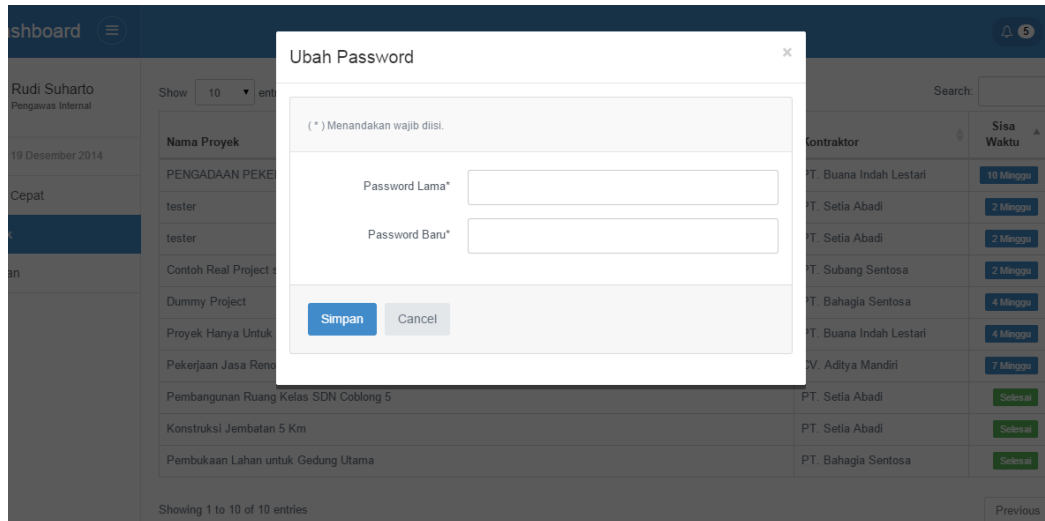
shboard

5

Rudi Suharto
Pengawas Internal

19 Desember 2014

Cepat

an

Show 10 entr

Search:

| Nama Proyek | ontraktor | Sisa Waktu |
|---|---|---|
| PENGADAAN PEKEI | T. Buana Indah Lestari | 10 Minggu |
| tester | T. Setia Abadi | 2 Minggu |
| tester | T. Setia Abadi | 2 Minggu |
| Contoh Real Project s | T. Subang Sentosa | 2 Minggu |
| Dummy Project | T. Bahagia Sentosa | 4 Minggu |
| Proyek Hanya Untuk | T. Buana Indah Lestari | 4 Minggu |
| Pekerjaan Jasa Reno | V. Aditya Mandiri | 7 Minggu |
| Pembangunan Ruang Kelas SDN Coblong 5 | PT. Setia Abadi | Selesai |
| Konstruksi Jembatan 5 Km | PT. Setia Abadi | Selesai |
| Pembukaan Lahan untuk Gedung Utama | PT. Bahagia Sentosa | Selesai |

Showing 1 to 10 of 10 entries

Previous

Ubah Password

×

( * ) Menandakan wajib diisi.

Password Lama*

Password Baru*

Simpan

Cancel